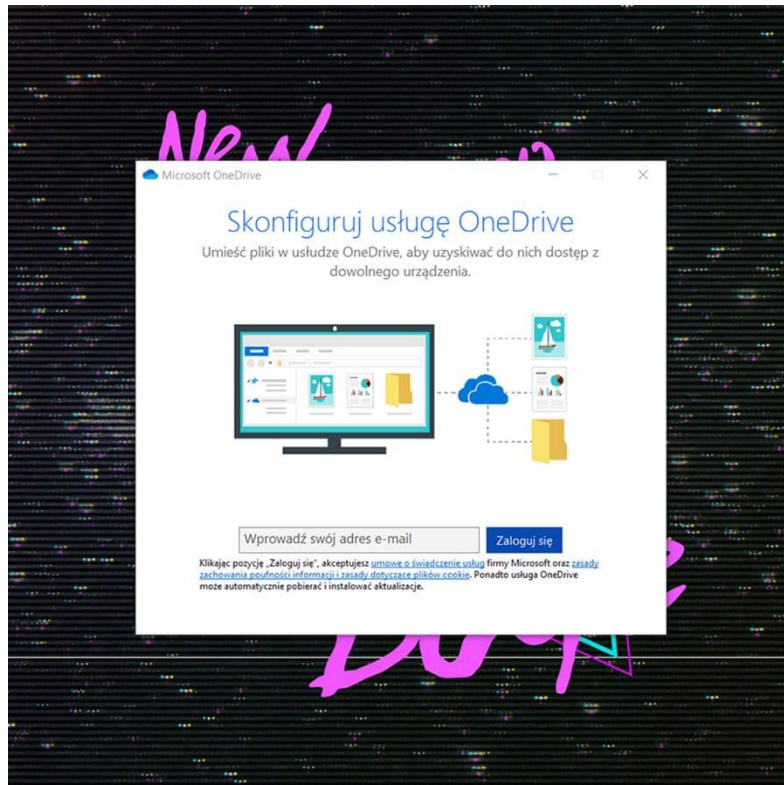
New

Microsoft OneDrive

Skonfiguruj usługę OneDrive

Umieść pliki w usłudze OneDrive, aby uzyskiwać do nich dostęp z dowolnego urządzenia.

Wprowadź swój adres e-mail

Zaloguj się

Klikając pozycję „Zaloguj się", akceptujesz umowę o świadczenie usług firmy Microsoft oraz zasady zachowania poufności informacji i zasady dotyczące plików cookie. Ponadto usługa OneDrive może automatycznie pobierać i instalować aktualizacje.